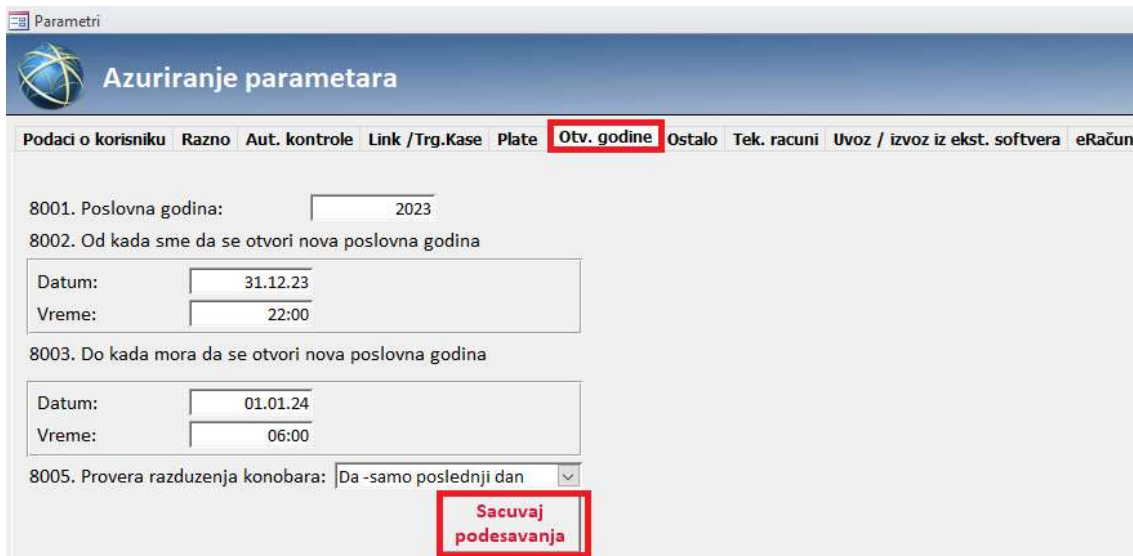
Parametri

Azuriranje parametara

Podaci o korisniku Razno Aut. kontrole Link /Trg.Kase Plate Otv. godine Ostalo Tek. racuni Uvoz / izvoz iz ekst. softvera eRačun

8001. Poslovna godina: 2023

8002. Od kada sme da se otvori nova poslovna godina

Datum: 31.12.23
Vreme: 22:00

8003. Do kada mora da se otvori nova poslovna godina

Datum: 01.01.24
Vreme: 06:00

8005. Provera razduzenja konobara: Da -samo poslednji dan

Sacuvaj podesavanja